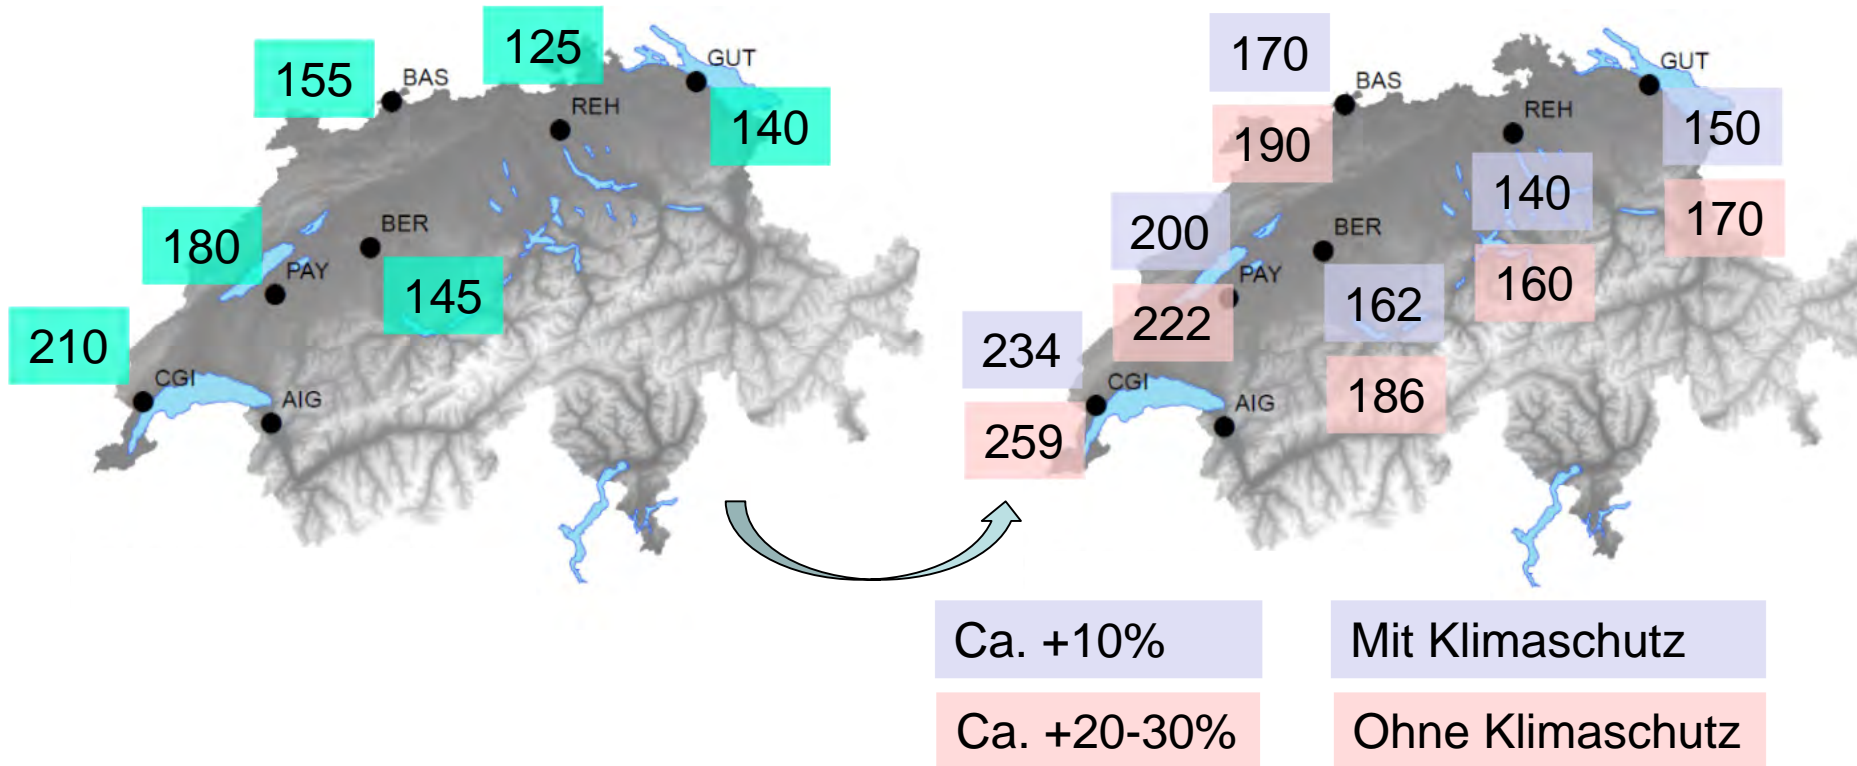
155
BAS
125
GUT
REH
140
180
BER
PAY
145
210
CGI
AIG

170
BAS
GUT
REH
190
150
140
200
BER
170
PAY
160
162
222
234
CGI
AIG
186
259

| Ca. +10% | Mit Klimaschutz |
|---|---|
| Ca. +20-30% | Ohne Klimaschutz |